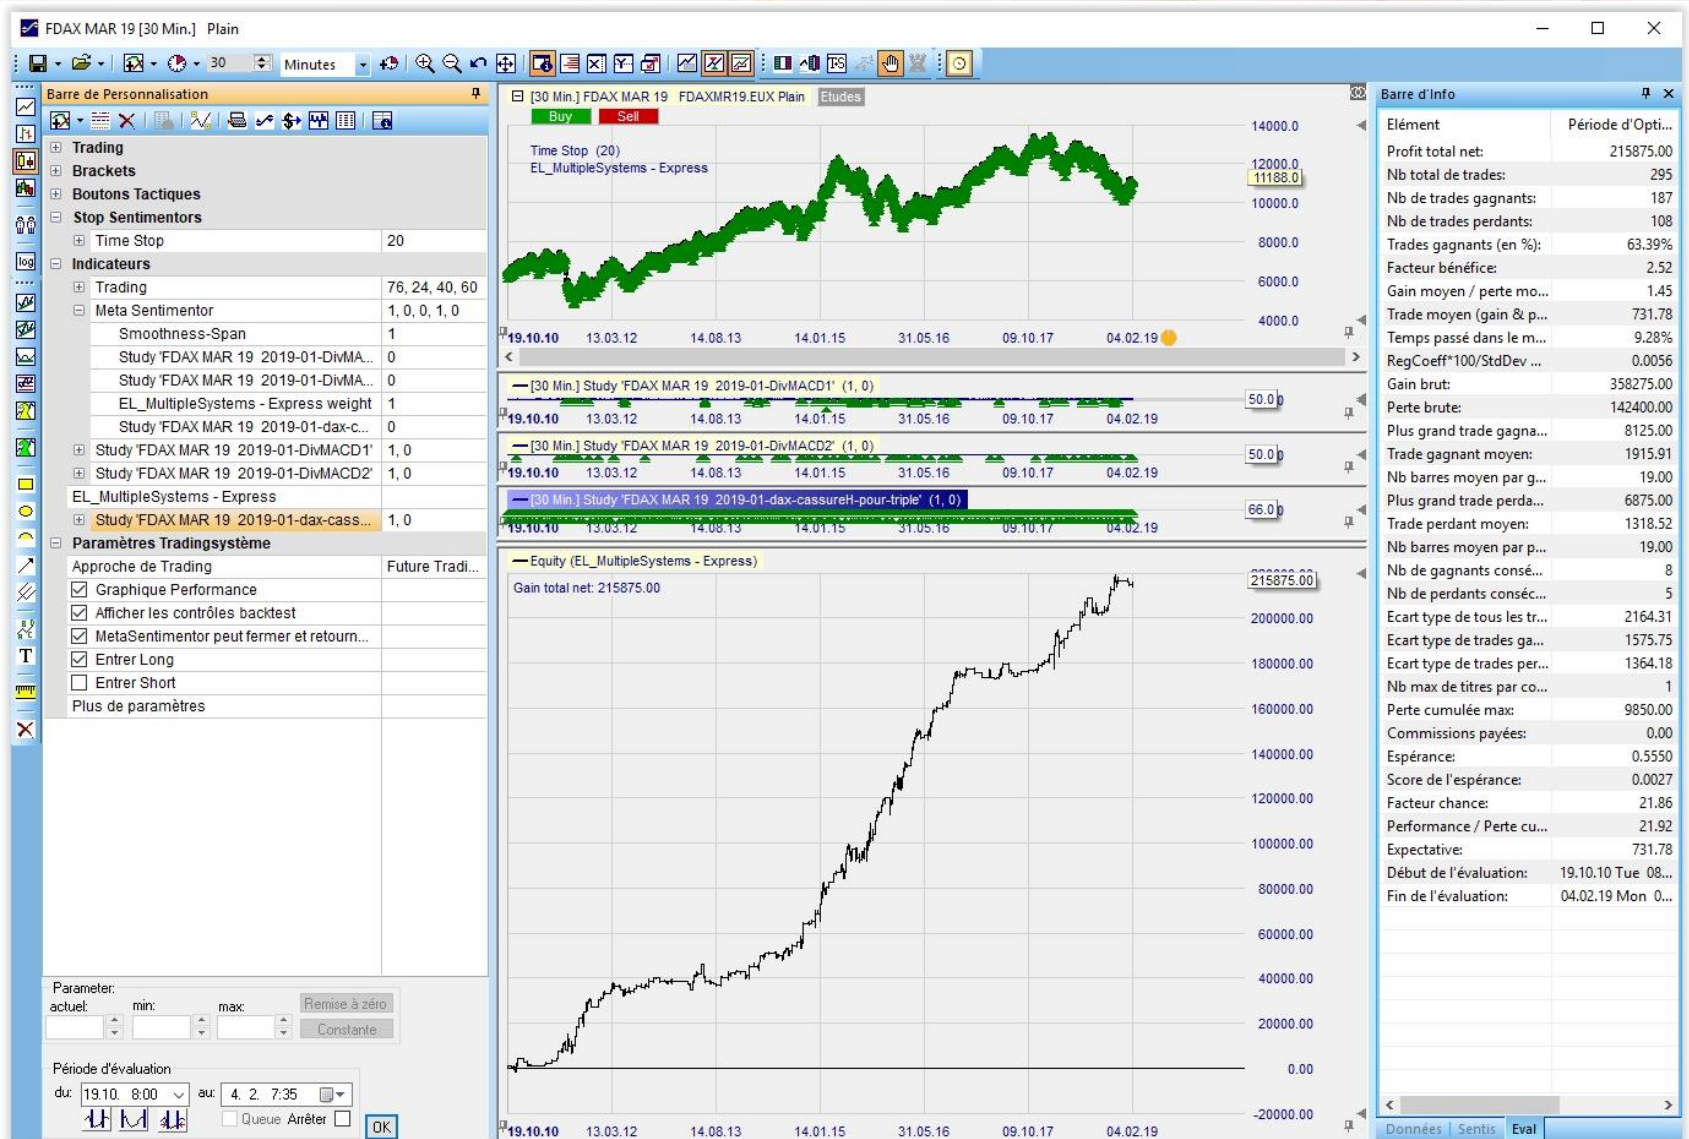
FDAX MAR 19 [30 Min.] Plain

30 Minutes

Barre de Personnalisation

Trading
Brackets
Boutons Tactiques
Stop Sentimentors
Time Stop | 20
Indicateurs
Trading | 76, 24, 40, 60
Meta Sentimentor | 1, 0, 0, 1, 0
Smoothness-Span | 1
Study 'FDAX MAR 19 2019-01-DivMA... | 0
Study 'FDAX MAR 19 2019-01-DivMA... | 0
EL_MultipleSystems - Express weight | 1
Study 'FDAX MAR 19 2019-01-dax-c... | 0
Study 'FDAX MAR 19 2019-01-DivMACD1' | 1, 0
Study 'FDAX MAR 19 2019-01-DivMACD2' | 1, 0
EL_MultipleSystems - Express
Study 'FDAX MAR 19 2019-01-dax-cass... | 1, 0
Paramètres Tradingsystème
Approche de Trading | Future Tradi...
Graphique Performance
Afficher les contrôles backtest
MetaSentimentor peut fermer et retourn...
Entrer Long
Entrer Short
Plus de paramètres

Parameter:
actuel: min: max:
Remise à zéro
Constante

Période d'évaluation
du: 19.10. 8:00 au: 4. 2. 7:35
Queue Arrêter
OK

[30 Min.] FDAX MAR 19 FDAXMR19.EUX Plain Etudes
Buy Sell
Time Stop (20)
EL_MultipleSystems - Express
14000.0
12000.0
11188.0
10000.0
8000.0
6000.0
4000.0
19.10.10 13.03.12 14.08.13 14.01.15 31.05.16 09.10.17 04.02.19

[30 Min.] Study 'FDAX MAR 19 2019-01-DivMACD1' (1, 0)
50.0
19.10.10 13.03.12 14.08.13 14.01.15 31.05.16 09.10.17 04.02.19

[30 Min.] Study 'FDAX MAR 19 2019-01-DivMACD2' (1, 0)
50.0
19.10.10 13.03.12 14.08.13 14.01.15 31.05.16 09.10.17 04.02.19

[30 Min.] Study 'FDAX MAR 19 2019-01-dax-cassureH-pour-triple' (1, 0)
66.0
19.10.10 13.03.12 14.08.13 14.01.15 31.05.16 09.10.17 04.02.19

Equity (EL_MultipleSystems - Express)
Gain total net: 215875.00
215875.00
200000.00
180000.00
160000.00
140000.00
120000.00
100000.00
80000.00
60000.00
40000.00
20000.00
0.00
-20000.00
19.10.10 13.03.12 14.08.13 14.01.15 31.05.16 09.10.17 04.02.19

Barre d'Info
| Elément | Période d'Opti... |
|---|---|
| Profit total net: | 215875.00 |
| Nb total de trades: | 295 |
| Nb de trades gagnants: | 187 |
| Nb de trades perdants: | 108 |
| Trades gagnants (en %): | 63.39% |
| Facteur bénéfice: | 2.52 |
| Gain moyen / perte mo... | 1.45 |
| Trade moyen (gain & p... | 731.78 |
| Temps passé dans le m... | 9.28% |
| RegCoeff*100/StdDev ... | 0.0056 |
| Gain brut: | 358275.00 |
| Perte brute: | 142400.00 |
| Plus grand trade gagna... | 8125.00 |
| Trade gagnant moyen: | 1915.91 |
| Nb barres moyen par g... | 19.00 |
| Plus grand trade perda... | 6875.00 |
| Trade perdant moyen: | 1318.52 |
| Nb barres moyen par p... | 19.00 |
| Nb de gagnants consé... | 8 |
| Nb de perdants conséc... | 5 |
| Ecart type de tous les tr... | 2164.31 |
| Ecart type de trades ga... | 1575.75 |
| Ecart type de trades per... | 1364.18 |
| Nb max de titres par co... | 1 |
| Perte cumulée max: | 9850.00 |
| Commissions payées: | 0.00 |
| Espérance: | 0.5550 |
| Score de l'espérance: | 0.0027 |
| Facteur chance: | 21.86 |
| Performance / Perte cu... | 21.92 |
| Expectative: | 731.78 |
| Début de l'évaluation: | 19.10.10 Tue 08... |
| Fin de l'évaluation: | 04.02.19 Mon 0... |

Données Sentis Eval